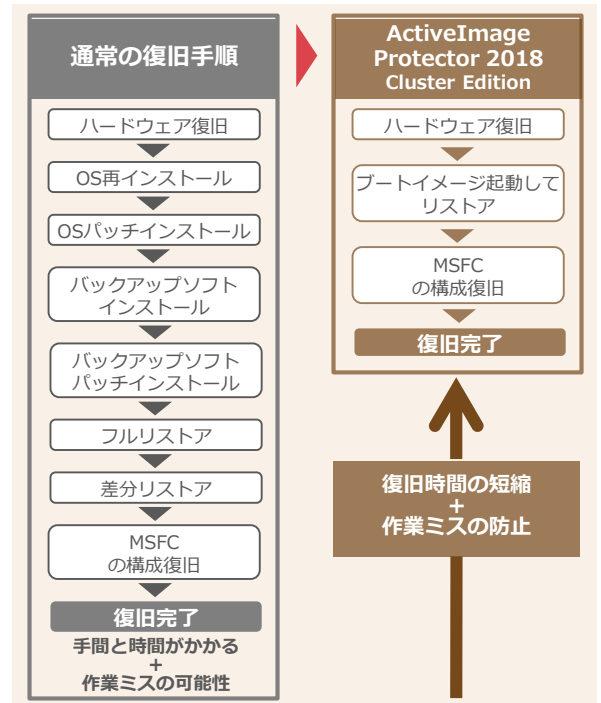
通常の復旧手順

ハードウェア復旧

OS再インストール

OSパッチインストール

バックアップソフト インストール

バックアップソフト パッチインストール

フルリストア

差分リストア

MSFC の構成復旧

復旧完了

手間と時間がかかる + 作業ミスの可能性

ActiveImage Protector 2018 Cluster Edition

ハードウェア復旧

ブートイメージ起動して リストア

MSFC の構成復旧

復旧完了

復旧時間の短縮 + 作業ミスの防止